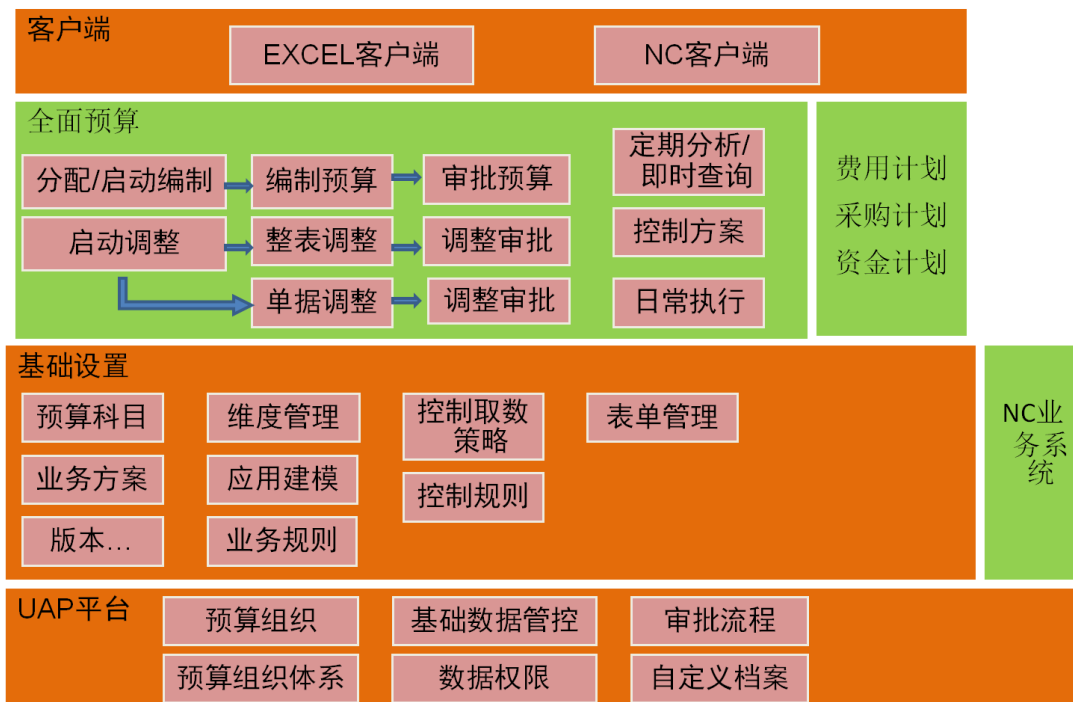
客户端

EXCEL客户端

NC客户端

全面预算

分配/启动编制

编制预算

审批预算

定期分析/即时查询

启动调整

整表调整

调整审批

控制方案

单据调整

调整审批

日常执行

费用计划
采购计划
资金计划

基础设置

预算科目

维度管理

控制取数策略

表单管理

业务方案

应用建模

控制规则

版本…

业务规则

NC业务系统

UAP平台

预算组织

基础数据管控

审批流程

预算组织体系

数据权限

自定义档案